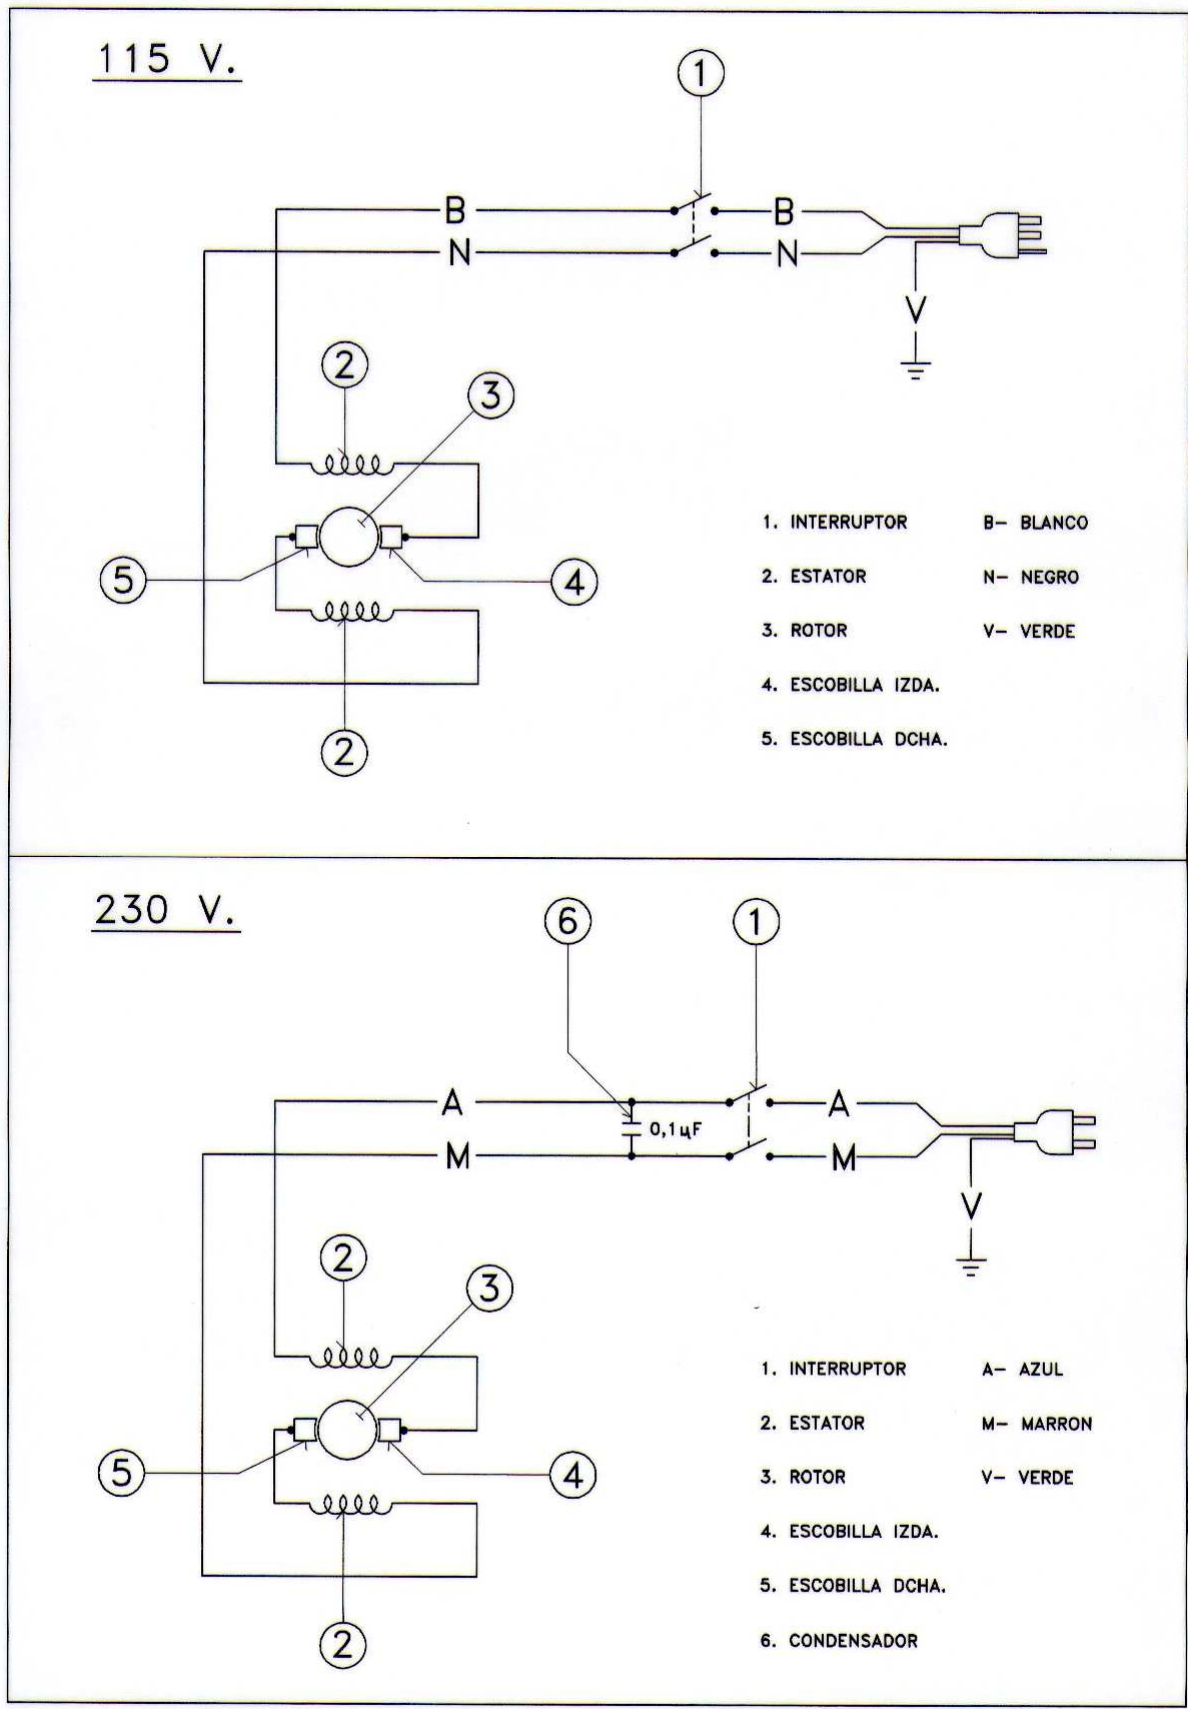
115 V.

1

B
N
B
N
V

2
3
5
4
2

1. INTERRUPTOR
2. ESTATOR
3. ROTOR
4. ESCOBILLA IZDA.
5. ESCOBILLA DCHA.

B– BLANCO
N– NEGRO
V– VERDE

230 V.

6
1

A
M
0,1µF
A
M
V

2
3
5
4
2

1. INTERRUPTOR
2. ESTATOR
3. ROTOR
4. ESCOBILLA IZDA.
5. ESCOBILLA DCHA.
6. CONDENSADOR

A– AZUL
M– MARRON
V– VERDE